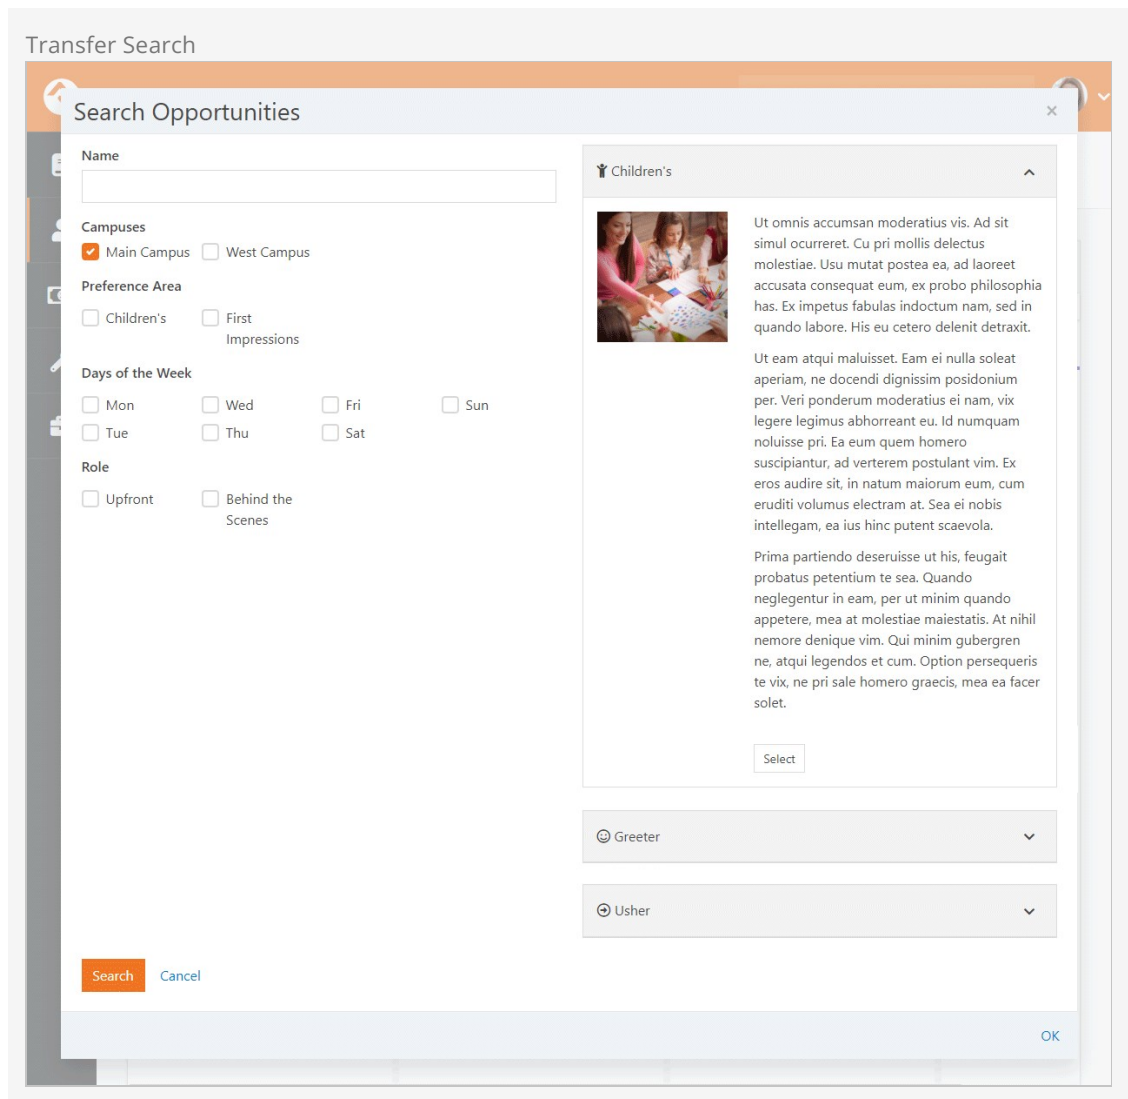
Transfer Search

Search Opportunities

×

Name

Campuses

Main Campus West Campus

Preference Area

Children's First Impressions

Days of the Week

Mon Wed Fri Sun
Tue Thu Sat

Role

Upfront Behind the Scenes

Children's

Ut omnis accumsan moderatius vis. Ad sit simul ocurreret. Cu pri mollis delectus molestiae. Usu mutat postea ea, ad laoreet accusata consequat eum, ex probo philosophia has. Ex impetus fabulas indoctum nam, sed in quando labore. His eu cetero delenit detraxit.

Ut eam atqui maluisset. Eam ei nulla soleat aperiam, ne docendi dignissim posidonium per. Veri ponderum moderatius ei nam, vix legere legimus abhorreant eu. Id numquam noluisse pri. Ea eum quem homero suscipiantur, ad verterem postulant vim. Ex eros audire sit, in natum maiorum eum, cum eruditi volumus electram at. Sea ei nobis intellegam, ea ius hinc putent scaevola.

Prima partiendo deseruisse ut his, feugait probatus petentium te sea. Quando neglegentur in eam, per ut minim quando appetere, mea at molestiae maiestatis. At nihil nemore denique vim. Qui minim gubergren ne, atqui legendos et cum. Option persequeris te vix, ne pri sale homero graecis, mea ea facer solet.

Select

Greeter

Usher

Search Cancel

OK